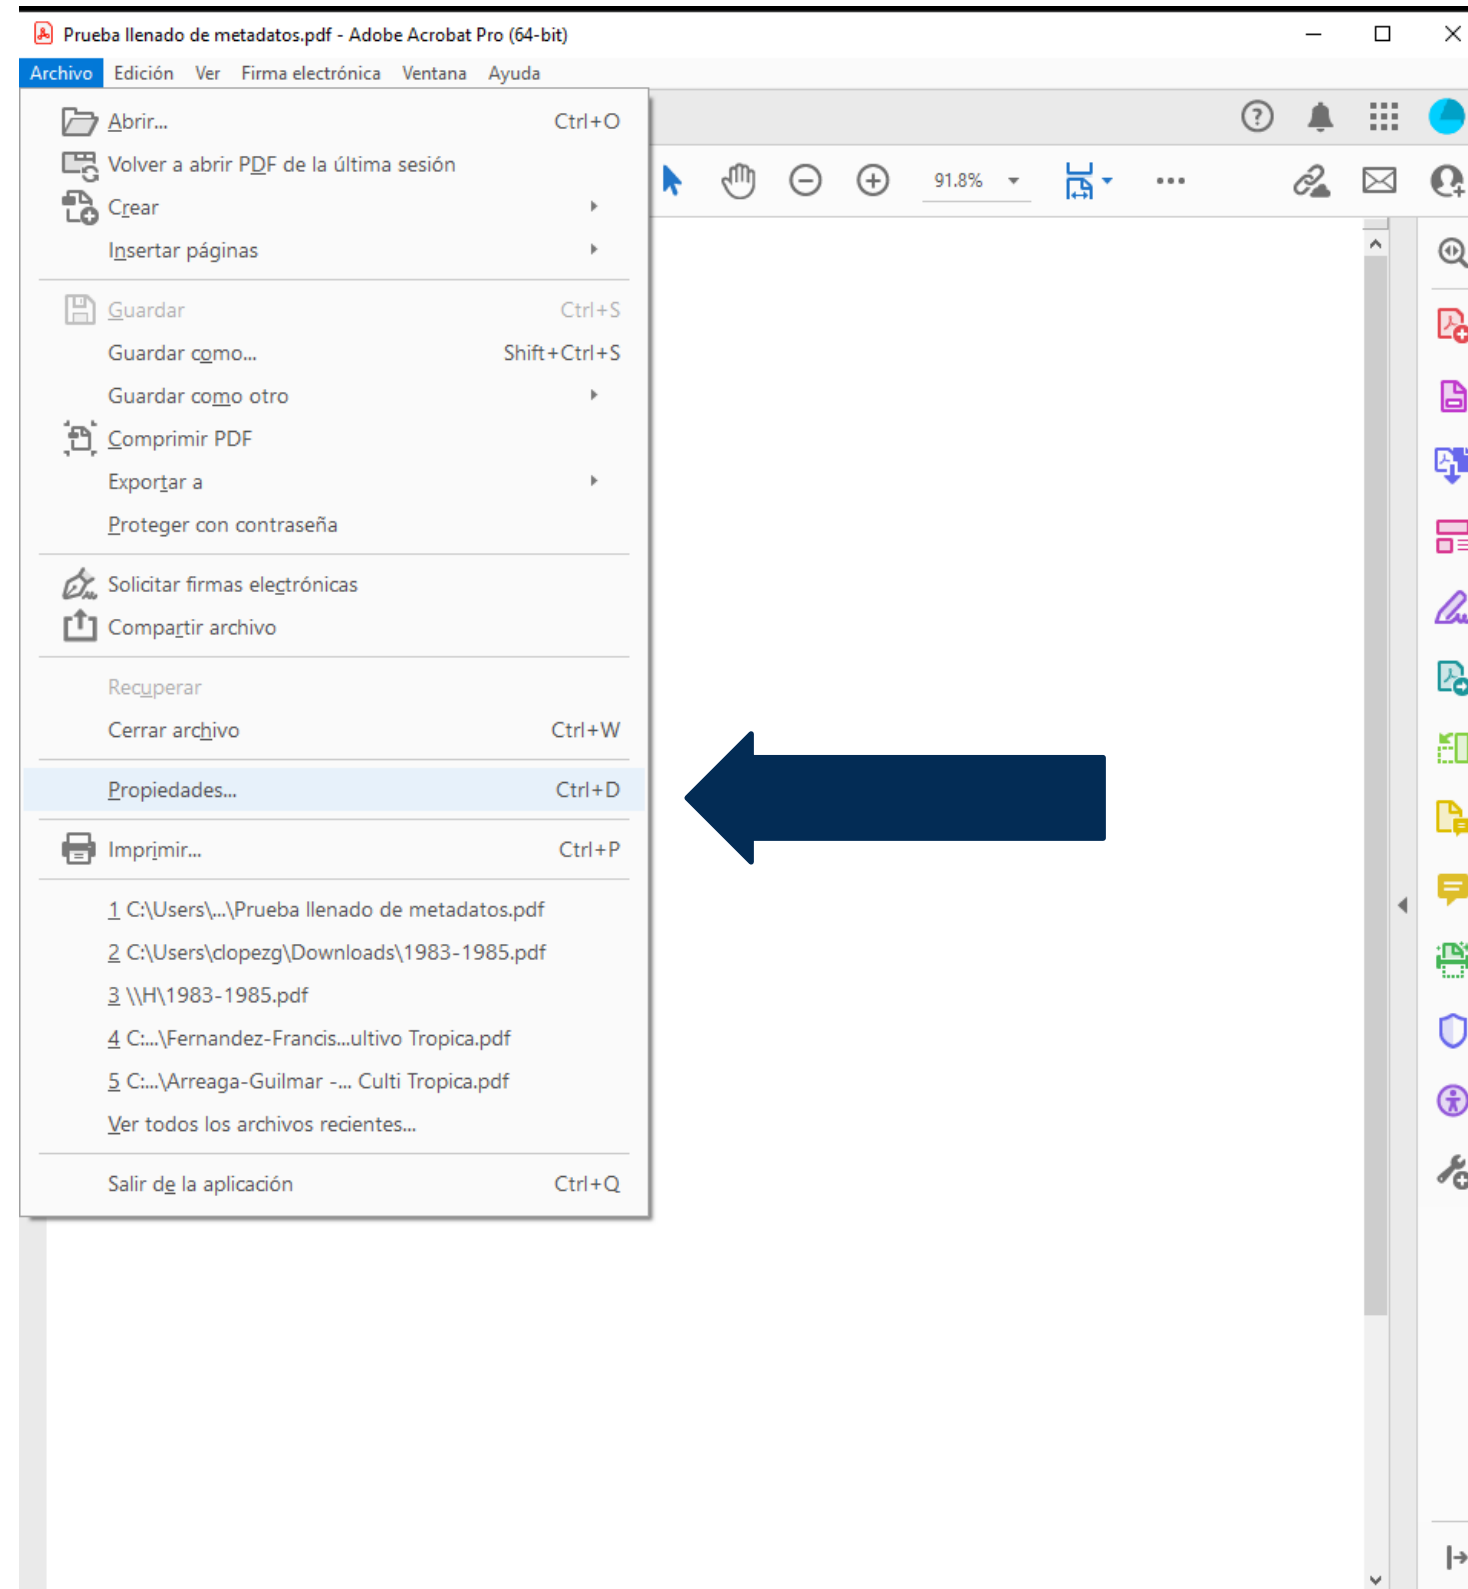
Prueba llenado de metadatos.pdf - Adobe Acrobat Pro (64-bit)

Archivo Edición Ver Firma electrónica Ventana Ayuda

91.8%

Abrir... Ctrl+O
Volver a abrir PDF de la última sesión
Crear
Insertar páginas
Guardar Ctrl+S
Guardar como... Shift+Ctrl+S
Guardar como otro
Comprimir PDF
Exportar a
Proteger con contraseña
Solicitar firmas electrónicas
Compartir archivo
Recuperar
Cerrar archivo Ctrl+W
Propiedades... Ctrl+D
Imprimir... Ctrl+P
1 C:\Users\...\Prueba llenado de metadatos.pdf
2 C:\Users\clopezg\Downloads\1983-1985.pdf
3 \\H\1983-1985.pdf
4 C:...\Fernandez-Francis...ultivo Tropica.pdf
5 C:...\Arreaga-Guilmar -... Culti Tropica.pdf
Ver todos los archivos recientes...
Salir de la aplicación Ctrl+Q